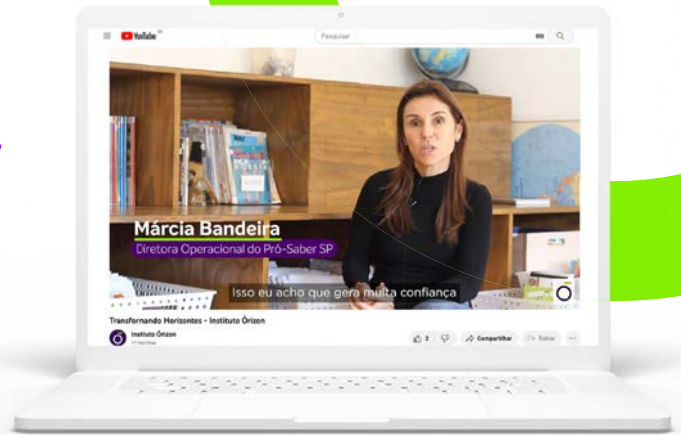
YouTube

Pesquisar

Márcia Bandeira

Diretora Operacional do Pró-Saber SP

Isso eu acho que gera muita confiança

Transformando Horizontes - Instituto Órizon

Instituto Órizon

2

Compartilhar

Salvar

...